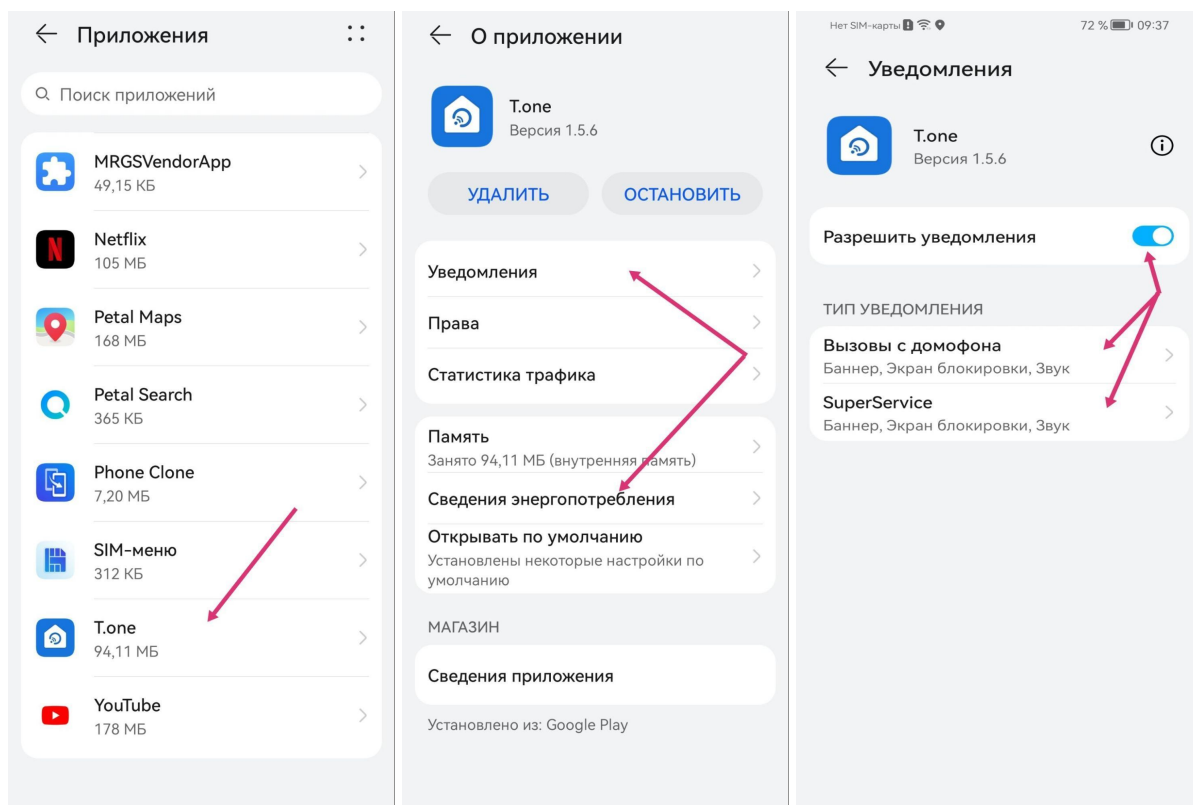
Приложения

Поиск приложений

MRGSVendorApp
49,15 КБ

Netflix
105 МБ

Petal Maps
168 МБ

Petal Search
365 КБ

Phone Clone
7,20 МБ

SIM-меню
312 КБ

T.one
94,11 МБ

YouTube
178 МБ

О приложении

T.one
Версия 1.5.6

УДАЛИТЬ

ОСТАНОВИТЬ

Уведомления

Права

Статистика трафика

Память
Занято 94,11 МБ (внутренняя память)

Сведения энергопотребления

Открывать по умолчанию
Установлены некоторые настройки по умолчанию

МАГАЗИН

Сведения приложения

Установлено из: Google Play

Нет SIM-карты 72 % 09:37

Уведомления

T.one
Версия 1.5.6

Разрешить уведомления

ТИП УВЕДОМЛЕНИЯ

Вызовы с домофона
Баннер, Экран блокировки, Звук

SuperService
Баннер, Экран блокировки, Звук